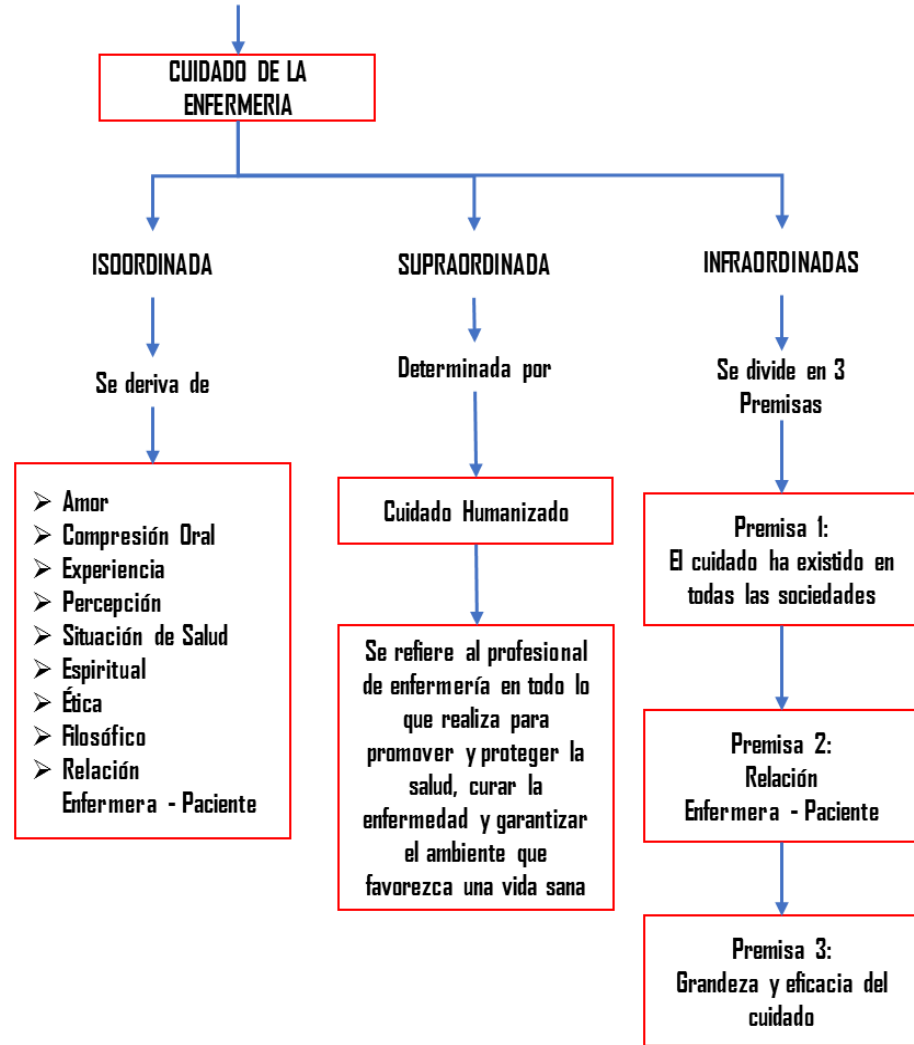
CUIDADO DE LA ENFERMERIA

ISOORDINADA

Se deriva de

➢ Amor
➢ Compresión Oral
➢ Experiencia
➢ Percepción
➢ Situación de Salud
➢ Espiritual
➢ Ética
➢ Filosófico
➢ Relación Enfermera - Paciente

SUPRAORDINADA

Determinada por

Cuidado Humanizado

Se refiere al profesional de enfermería en todo lo que realiza para promover y proteger la salud, curar la enfermedad y garantizar el ambiente que favorezca una vida sana

INFRAORDINADAS

Se divide en 3 Premisas

Premisa 1:
El cuidado ha existido en todas las sociedades

Premisa 2:
Relación
Enfermera - Paciente

Premisa 3:
Grandeza y eficacia del cuidado